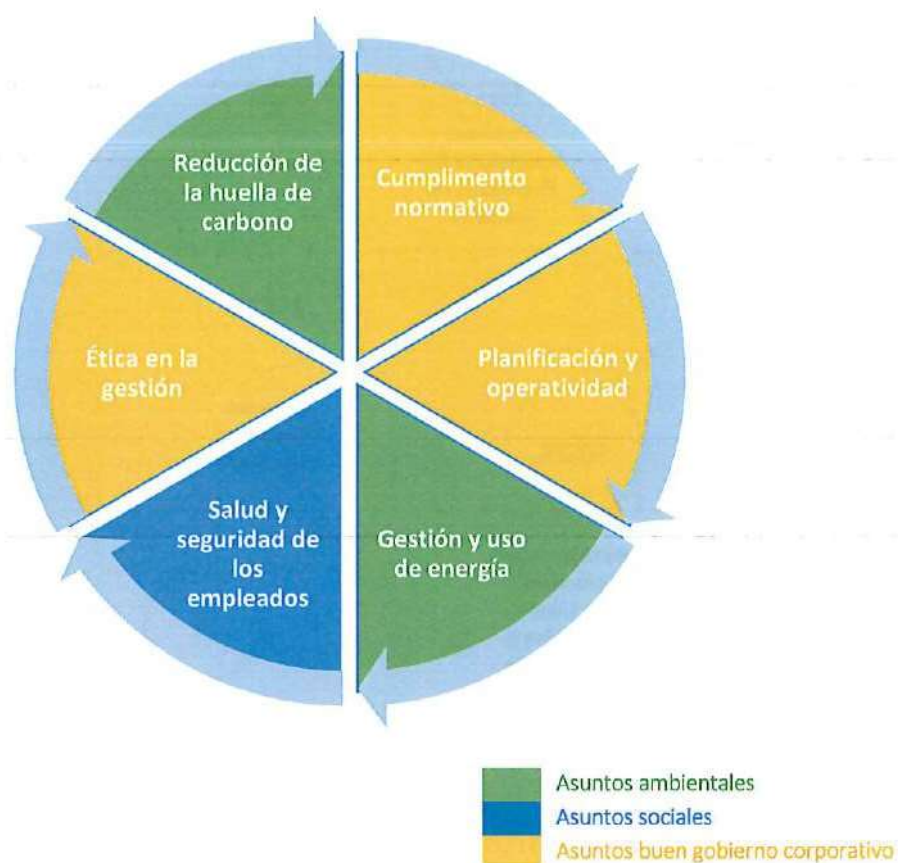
Reducción de la huella de carbono

Cumplimento normativo

Planificación y operatividad

Gestión y uso de energía

Salud y seguridad de los empleados

Ética en la gestión

Asuntos ambientales
Asuntos sociales
Asuntos buen gobierno corporativo